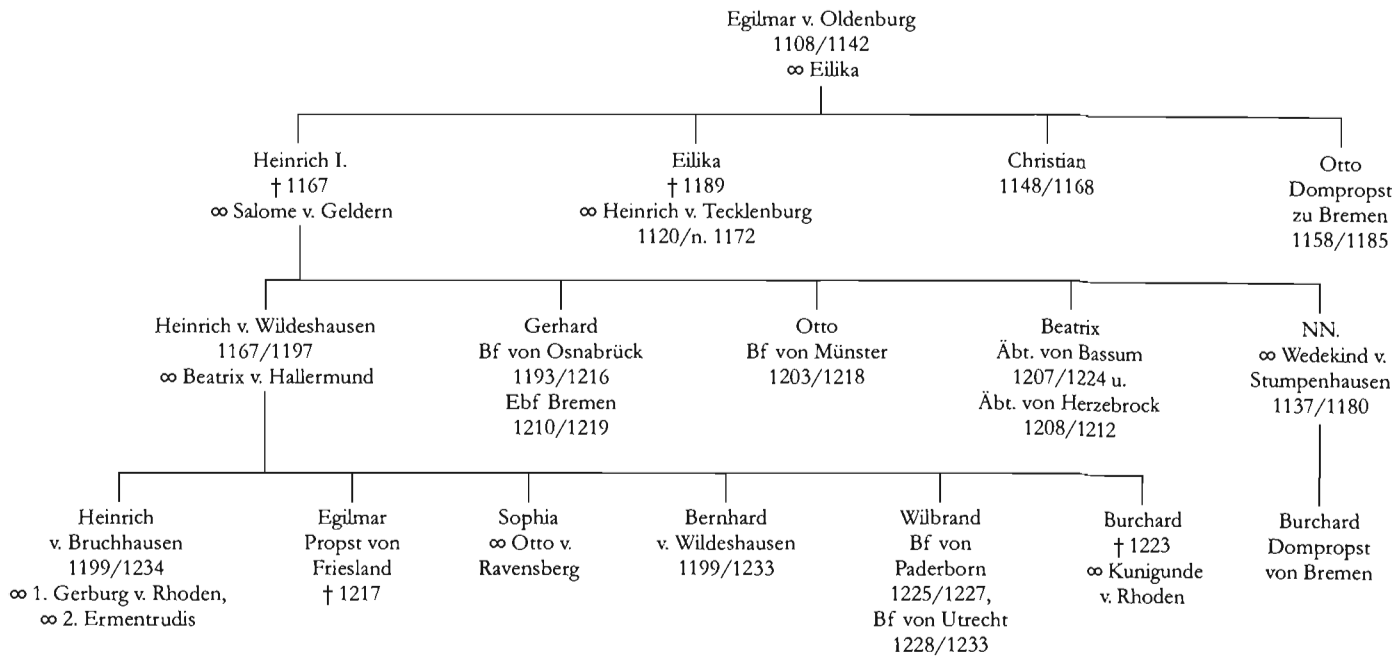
Egilmar v. Oldenburg
1108/1142
∞ Eilika

Heinrich I.
† 1167
∞ Salome v. Geldern

Eilika
† 1189
∞ Heinrich v. Tecklenburg
1120/n. 1172

Christian
1148/1168

Otto
Dompropst
zu Bremen
1158/1185

Heinrich v. Wildeshausen
1167/1197
∞ Beatrix v. Hallermund

Gerhard
Bf von Osnabrück
1193/1216
Ebf Bremen
1210/1219

Otto
Bf von Münster
1203/1218

Beatrix
Äbt. von Bassum
1207/1224 u.
Äbt. von Herzebrock
1208/1212

NN.
∞ Wedekind v.
Stumpenhausen
1137/1180

Heinrich
v. Bruchhausen
1199/1234
∞ 1. Gerburg v. Rhoden,
∞ 2. Ermentrudis

Egilmar
Propst von
Friesland
† 1217

Sophia
∞ Otto v.
Ravensberg

Bernhard
v. Wildeshausen
1199/1233

Wilbrand
Bf von
Paderborn
1225/1227,
Bf von Utrecht
1228/1233

Burchard
† 1223
∞ Kunigunde
v. Rhoden

Burchard
Dompropst
von Bremen